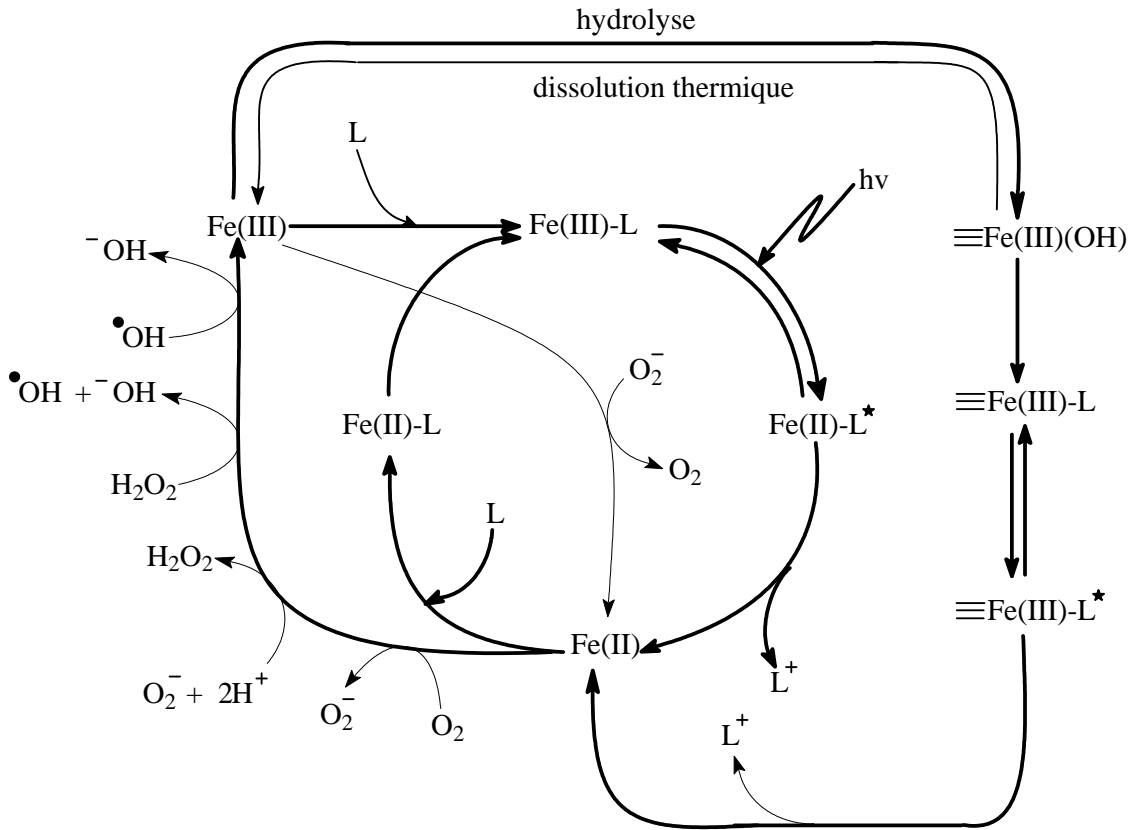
hydrolyse

dissolution thermique

L

hv

Fe(III)

Fe(III)-L

$\equiv$Fe(III)(OH)

$^{-}$OH

$^{\bullet}$OH

$O_2^-$

$^{\bullet}$OH + $^{-}$OH

Fe(II)-L

Fe(II)-L$^{\star}$

$\equiv$Fe(III)-L

$O_2$

$H_2O_2$

L

$H_2O_2$

$\equiv$Fe(III)-L$^{\star}$

Fe(II)

$L^+$

$O_2^-$ + 2H$^+$

$O_2^-$

$O_2$

$L^+$